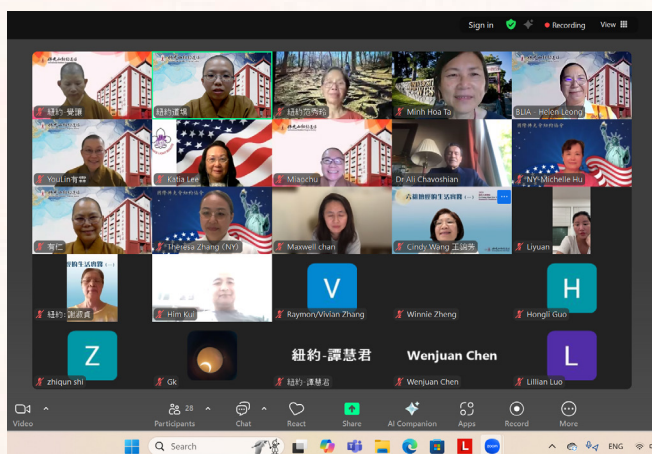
Sign in
Recording
View

紐約-覺環
紐約道場
紐約-范秀鳳
Minh Hoa Ta
BLIA - Helen Leong
YouLin 有霖
Katia Lee
Miaochu
Dr Ali Chavoshian
NY-Michelle Hu
有仁
Theresa Zhang (NY)
Maxwell chan
Cindy Wang 王詠芳
Liyuan
紐約-謝錦貞
Him Kui
V
Raymon/Vivian Zhang
Winnie Zheng
H
Hongli Guo
Z
zhiqun shi
Gk
紐約-譚慧君
紐約-譚慧君
Wenjuan Chen
Wenjuan Chen
L
Lillian Luo

Video
28
Participants
Chat
React
Share
AI Companion
Apps
Record
More

Search
ENG